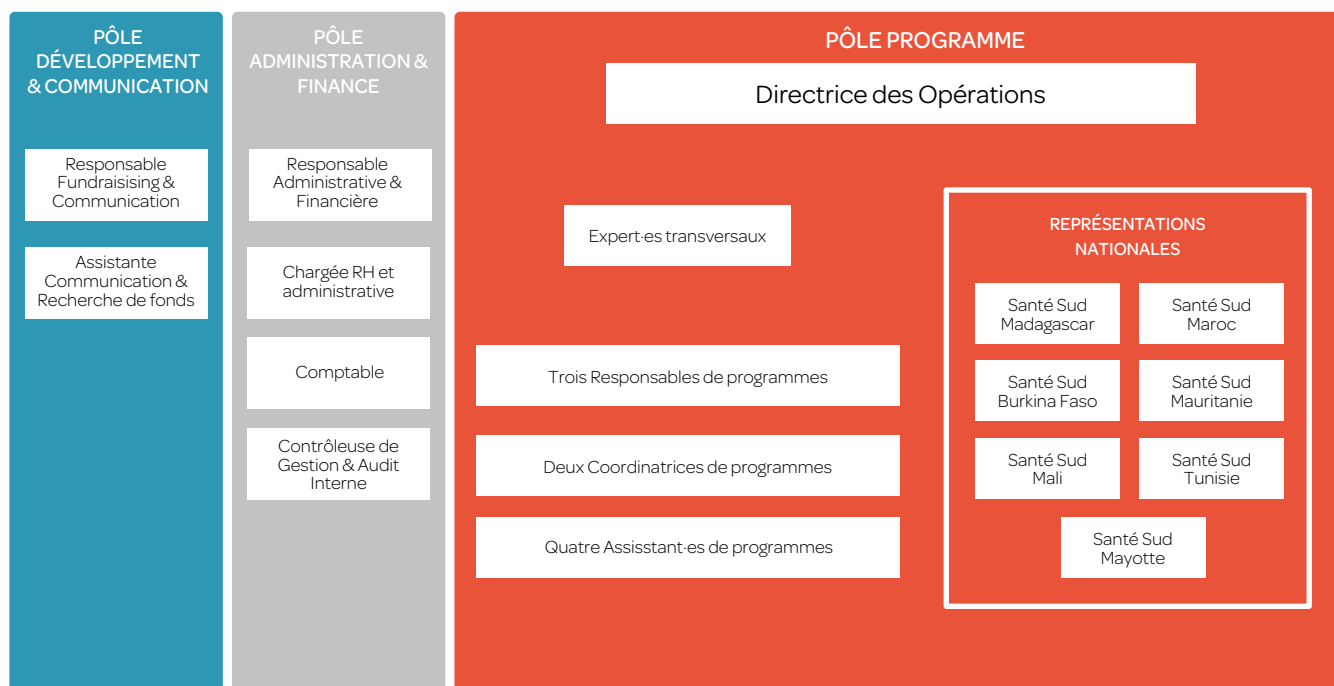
PÔLE DÉVELOPPEMENT & COMMUNICATION

Responsable Fundraisising & Communication

Assistante Communication & Recherche de fonds

PÔLE ADMINISTRATION & FINANCE

Responsable Administrative & Financière

Chargée RH et administrative

Comptable

Contrôleuse de Gestion & Audit Interne

PÔLE PROGRAMME

Directrice des Opérations

Expert·es transversaux

Trois Responsables de programmes

Deux Coordinatrices de programmes

Quatre Assisstant·es de programmes

REPRÉSENTATIONS NATIONALES

Santé Sud Madagascar

Santé Sud Maroc

Santé Sud Burkina Faso

Santé Sud Mauritanie

Santé Sud Mali

Santé Sud Tunisie

Santé Sud Mayotte